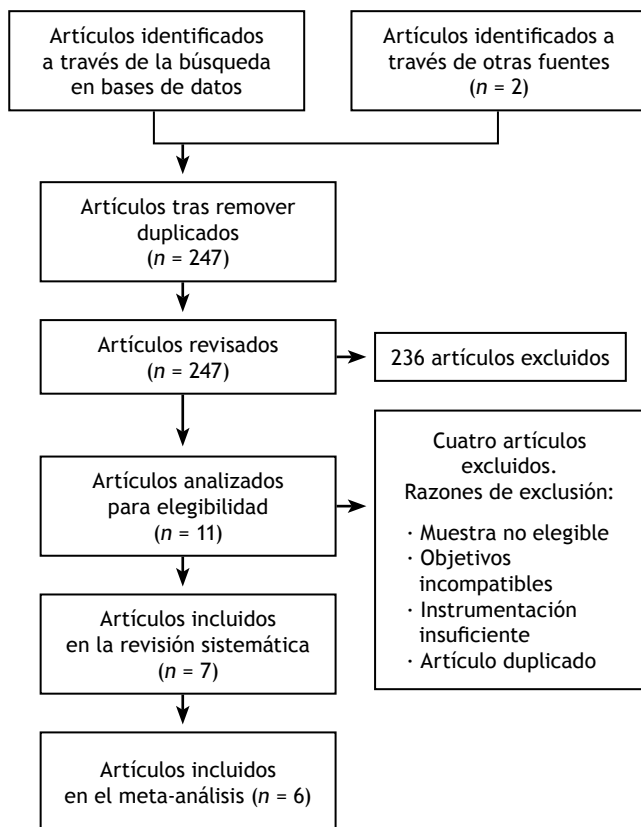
Artículos identificados a través de la búsqueda en bases de datos

Artículos identificados a través de otras fuentes ($n$ = 2)

Artículos tras remover duplicados ($n$ = 247)

Artículos revisados ($n$ = 247)

236 artículos excluidos

Artículos analizados para elegibilidad ($n$ = 11)

Cuatro artículos excluidos. Razones de exclusión:

· Muestra no elegible
· Objetivos incompatibles
· Instrumentación insuficiente
· Artículo duplicado

Artículos incluidos en la revisión sistemática ($n$ = 7)

Artículos incluidos en el meta-análisis ($n$ = 6)